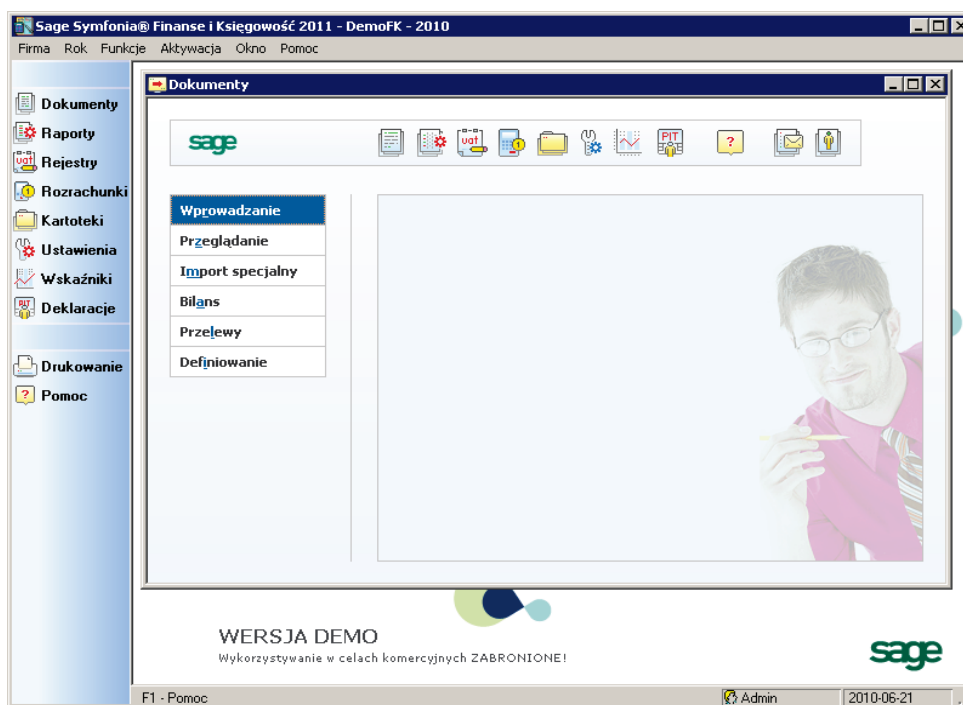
Sage Symfonia® Finanse i Księgowość 2011 - DemoFK - 2010

Firma Rok Funkcje Aktywacja Okno Pomoc

Dokumenty
Raporty
Rejestry
Rozrachunki
Kartoteki
Ustawienia
Wskaźniki
Deklaracje

Drukowanie
Pomoc

Dokumenty

sage

vat

PIT

?

Wprowadzanie
Przeglądanie
Import specjalny
Bilans
Przelewy
Definiowanie

WERSJA DEMO
Wykorzystywanie w celach komercyjnych ZABRONIONE!

sage

F1 - Pomoc
Admin
2010-06-21